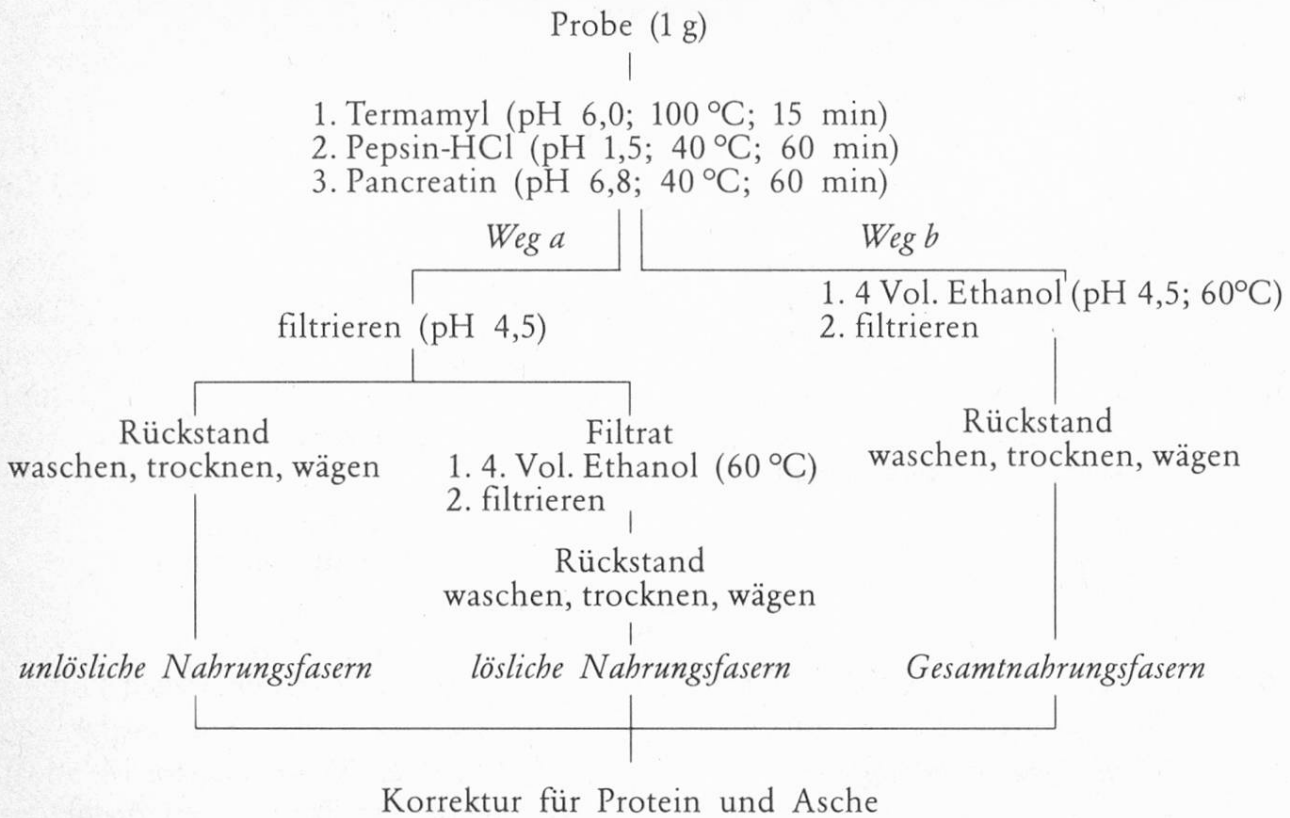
Probe (1 g)

1. Termamyl (pH 6,0; 100 °C; 15 min)
2. Pepsin-HCl (pH 1,5; 40 °C; 60 min)
3. Pancreatin (pH 6,8; 40 °C; 60 min)

*Weg a*

*Weg b*

filtrieren (pH 4,5)

1. 4 Vol. Ethanol (pH 4,5; 60°C)
2. filtrieren

Rückstand
waschen, trocknen, wägen

Filtrat
1. 4. Vol. Ethanol (60 °C)
2. filtrieren

Rückstand
waschen, trocknen, wägen

Rückstand
waschen, trocknen, wägen

*unlösliche Nahrungsfasern*

*lösliche Nahrungsfasern*

*Gesamtnahrungsfasern*

Korrektur für Protein und Asche